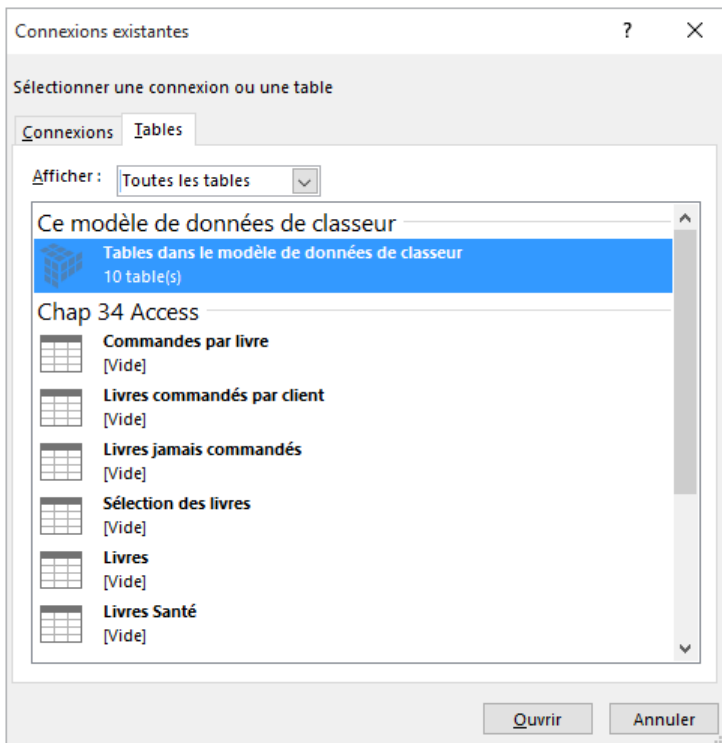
Connexions existantes

?

X

Sélectionner une connexion ou une table

Connexions Tables

Afficher : Toutes les tables

Ce modèle de données de classeur

Tables dans le modèle de données de classeur
10 table(s)

Chap 34 Access

Commandes par livre
[Vide]

Livres commandés par client
[Vide]

Livres jamais commandés
[Vide]

Sélection des livres
[Vide]

Livres
[Vide]

Livres Santé
[Vide]

Ouvrir Annuler